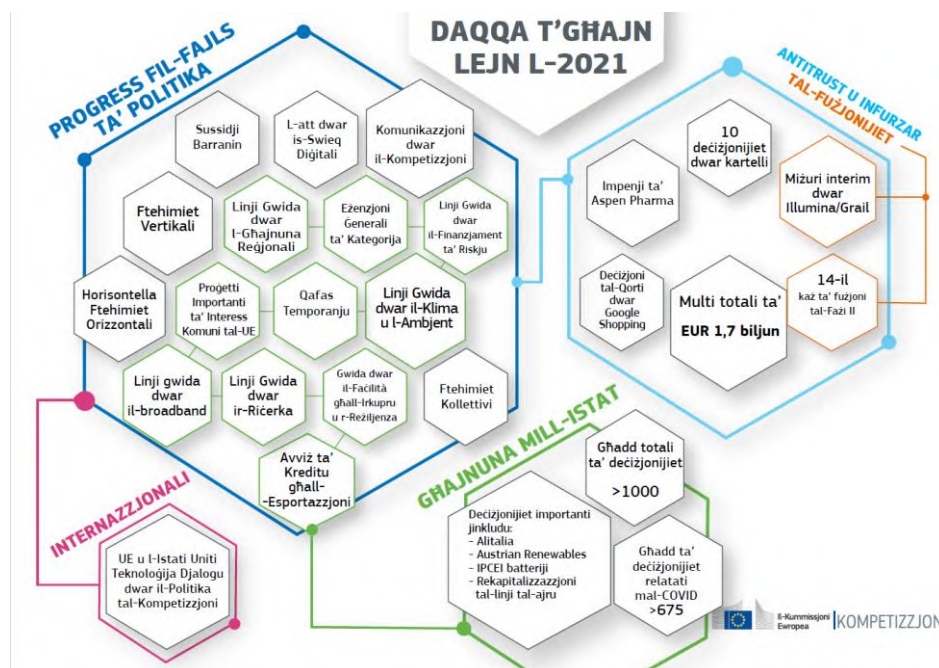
DAQQA T'GĦAJN LEJN L-2021

PROGRESS FIL-FAJLS TA' POLITIKA

Sussidji Barranin

L-att dwar is-Swieq Diġitali

Komunikazzjoni dwar il-Kompetizzjoni

Ftehimiet Vertikali

Linji Gwida dwar l-Għajnuna Reġjonali

Eżenzjoni Ġenerali ta' Kategorija

Linji Gwida dwar il-Finanzjament ta' Riskju

Horisontella Ftehimiet Orizzontali

Proġetti Importanti ta' Interess Komuni tal-UE

Qafas Temporanju

Linji Gwida dwar il-Klima u l-Ambjent

Linji gwida dwar il-broadband

Linji Gwida dwar ir-Riċerka

Gwida dwar il-Faċilità għall-Irkupru u r-Reżiljenza

Ftehimiet Kollettivi

Avviż ta' Kreditu għall--Esportazzjoni

ANTITRUST U INFURZAR TAL-FUŻJONIJIET

10 deċiżjonijiet dwar kartelli

Impenji ta' Aspen Pharma

Miżuri interim dwar Illumina/Grail

Deċiżjoni tal-Qorti dwar Google Shopping

Multi totali ta' EUR 1,7 biljun

14-il każ ta' fużjoni tal-Fażi II

GĦAJNUNA MILL-ISTAT

Għadd totali ta' deċiżjonijiet >1000

Deċiżjonijiet importanti jinkludu:
- Alitalia
- Austrian Renewables
- IPCEI batterji
- Rekapitalizzazzjoni tal-linji tal-ajru

Għadd ta' deċiżjonijiet relatati mal-COVID >675

INTERNAZZJONALI

UE u l-Istati Uniti Teknoloġija Djalogu dwar il-Politika tal-Kompetizzjoni

Il-Kummissjoni Ewropea | KOMPETIZZJONI